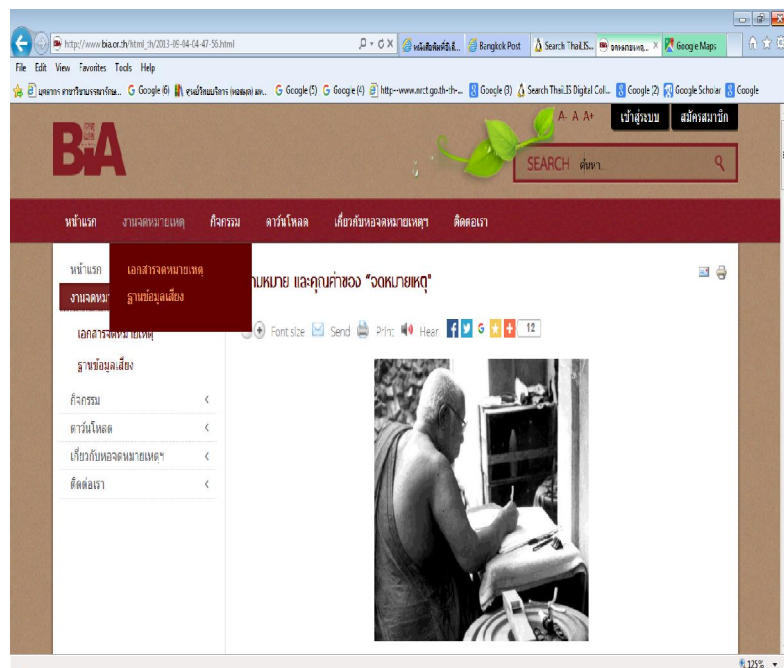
http://www.bia.or.th/html_th/2013-05-04-04-47-56.html

Bangkok Post | Search ThaiLIS... | จดหมายเหตุ... | Google Maps

File Edit View Favorites Tools Help

Google (6) | Google (5) | Google (4) | Google (3) | Search ThaiLIS Digital Col... | Google (2) | Google Scholar | Google

BIA

A- A A+ เข้าสู่ระบบ สมัครสมาชิก

SEARCH ค้นหา...

หน้าแรก งานจดหมายเหตุ กิจกรรม ดาวน์โหลด เกี่ยวกับหอจดหมายเหตุฯ ติดต่อเรา

เอกสารจดหมายเหตุ
ฐานข้อมูลเสียง

หน้าแรก
งานจดหมา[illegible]
เอกสารจดหมายเหตุ
ฐานข้อมูลเสียง
กิจกรรม
ดาวน์โหลด
เกี่ยวกับหอจดหมายเหตุฯ
ติดต่อเรา

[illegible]ามหมาย และคุณค่าของ "จดหมายเหตุ"

Font size Send Print Hear 12

125%